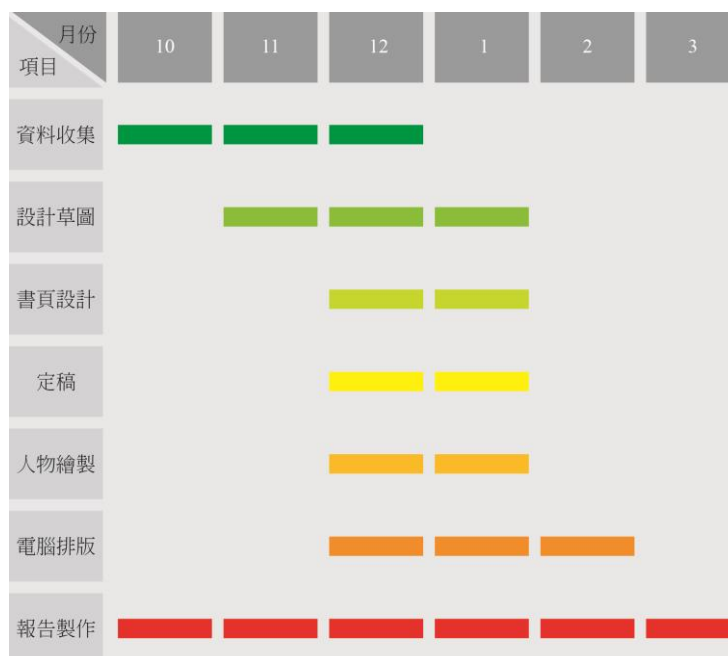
| 月份 項目 | 10 | 11 | 12 | 1 | 2 | 3 |
|---|---|---|---|---|---|---|
| 資料收集 | | | | | | |
| 設計草圖 | | | | | | |
| 書頁設計 | | | | | | |
| 定稿 | | | | | | |
| 人物繪製 | | | | | | |
| 電腦排版 | | | | | | |
| 報告製作 | | | | | | |